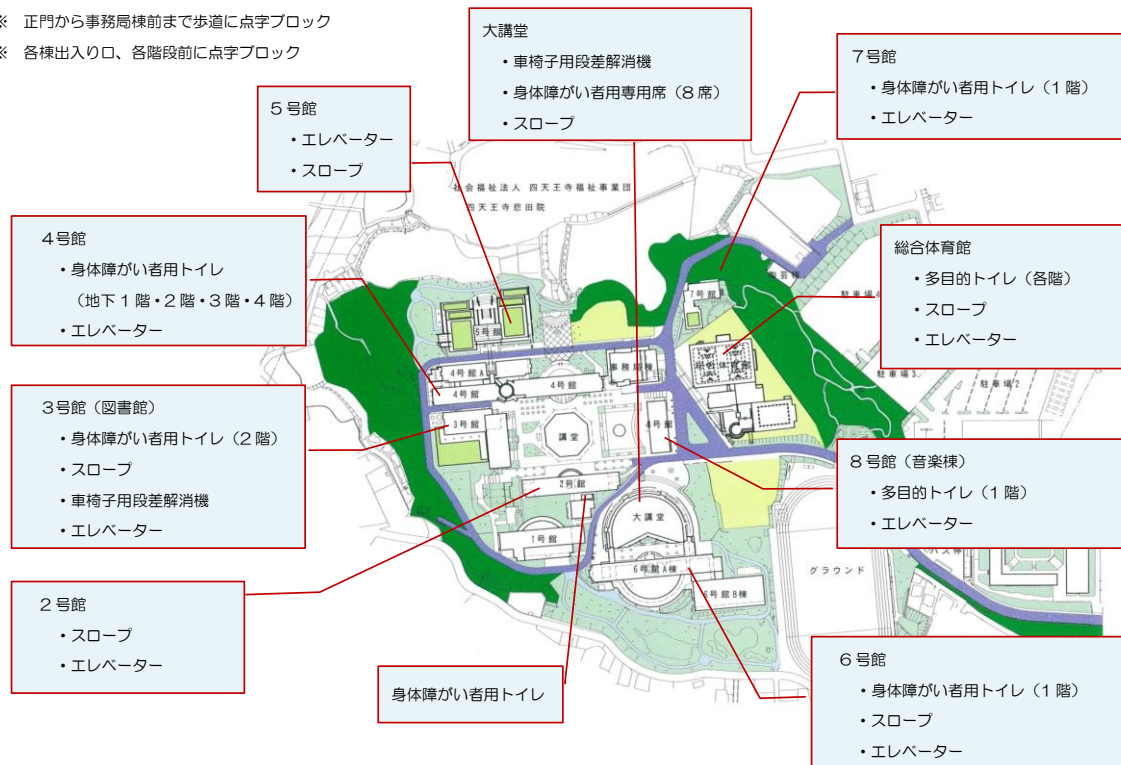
※ 正門から事務局棟前まで歩道に点字ブロック
※ 各棟出入り口、各階段前に点字ブロック

大講堂
・車椅子用段差解消機
・身体障がい者用専用席（8席）
・スロープ

7号館
・身体障がい者用トイレ（1階）
・エレベーター

5号館
・エレベーター
・スロープ

4号館
・身体障がい者用トイレ
（地下1階・2階・3階・4階）
・エレベーター

総合体育館
・多目的トイレ（各階）
・スロープ
・エレベーター

3号館（図書館）
・身体障がい者用トイレ（2階）
・スロープ
・車椅子用段差解消機
・エレベーター

8号館（音楽棟）
・多目的トイレ（1階）
・エレベーター

2号館
・スロープ
・エレベーター

身体障がい者用トイレ

6号館
・身体障がい者用トイレ（1階）
・スロープ
・エレベーター

社会福祉法人 四天王寺福祉事業団
四天王寺悲田院
5号館
7号館
駐車場
4号館A
4号館
4号館
事務局棟
総合体育館
駐車場3
駐車場2
3号館
講堂
8号館
2号館
1号館
大講堂
6号館A棟
6号館B棟
グラウンド